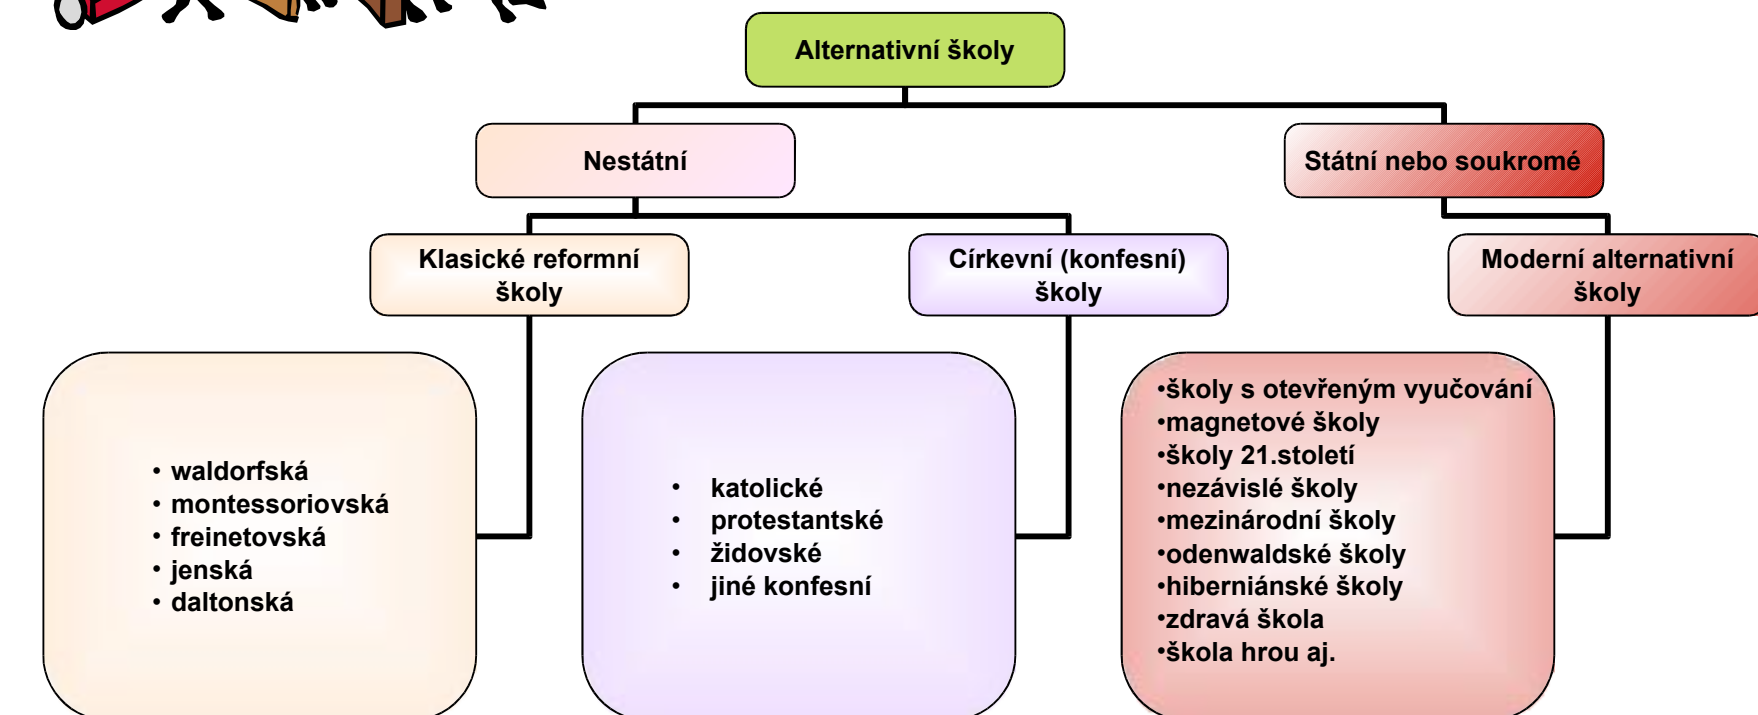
Alternativní školy

Nestátní

Státní nebo soukromé

Klasické reformní školy

Církevní (konfesní) školy

Moderní alternativní školy

• waldorfská
• montessoriovská
• freinetovská
• jenská
• daltonská

• katolické
• protestantské
• židovské
• jiné konfesní

•školy s otevřeným vyučování
•magnetové školy
•školy 21.století
•nezávislé školy
•mezinárodní školy
•odenwaldské školy
•hiberniánské školy
•zdravá škola
•škola hrou aj.